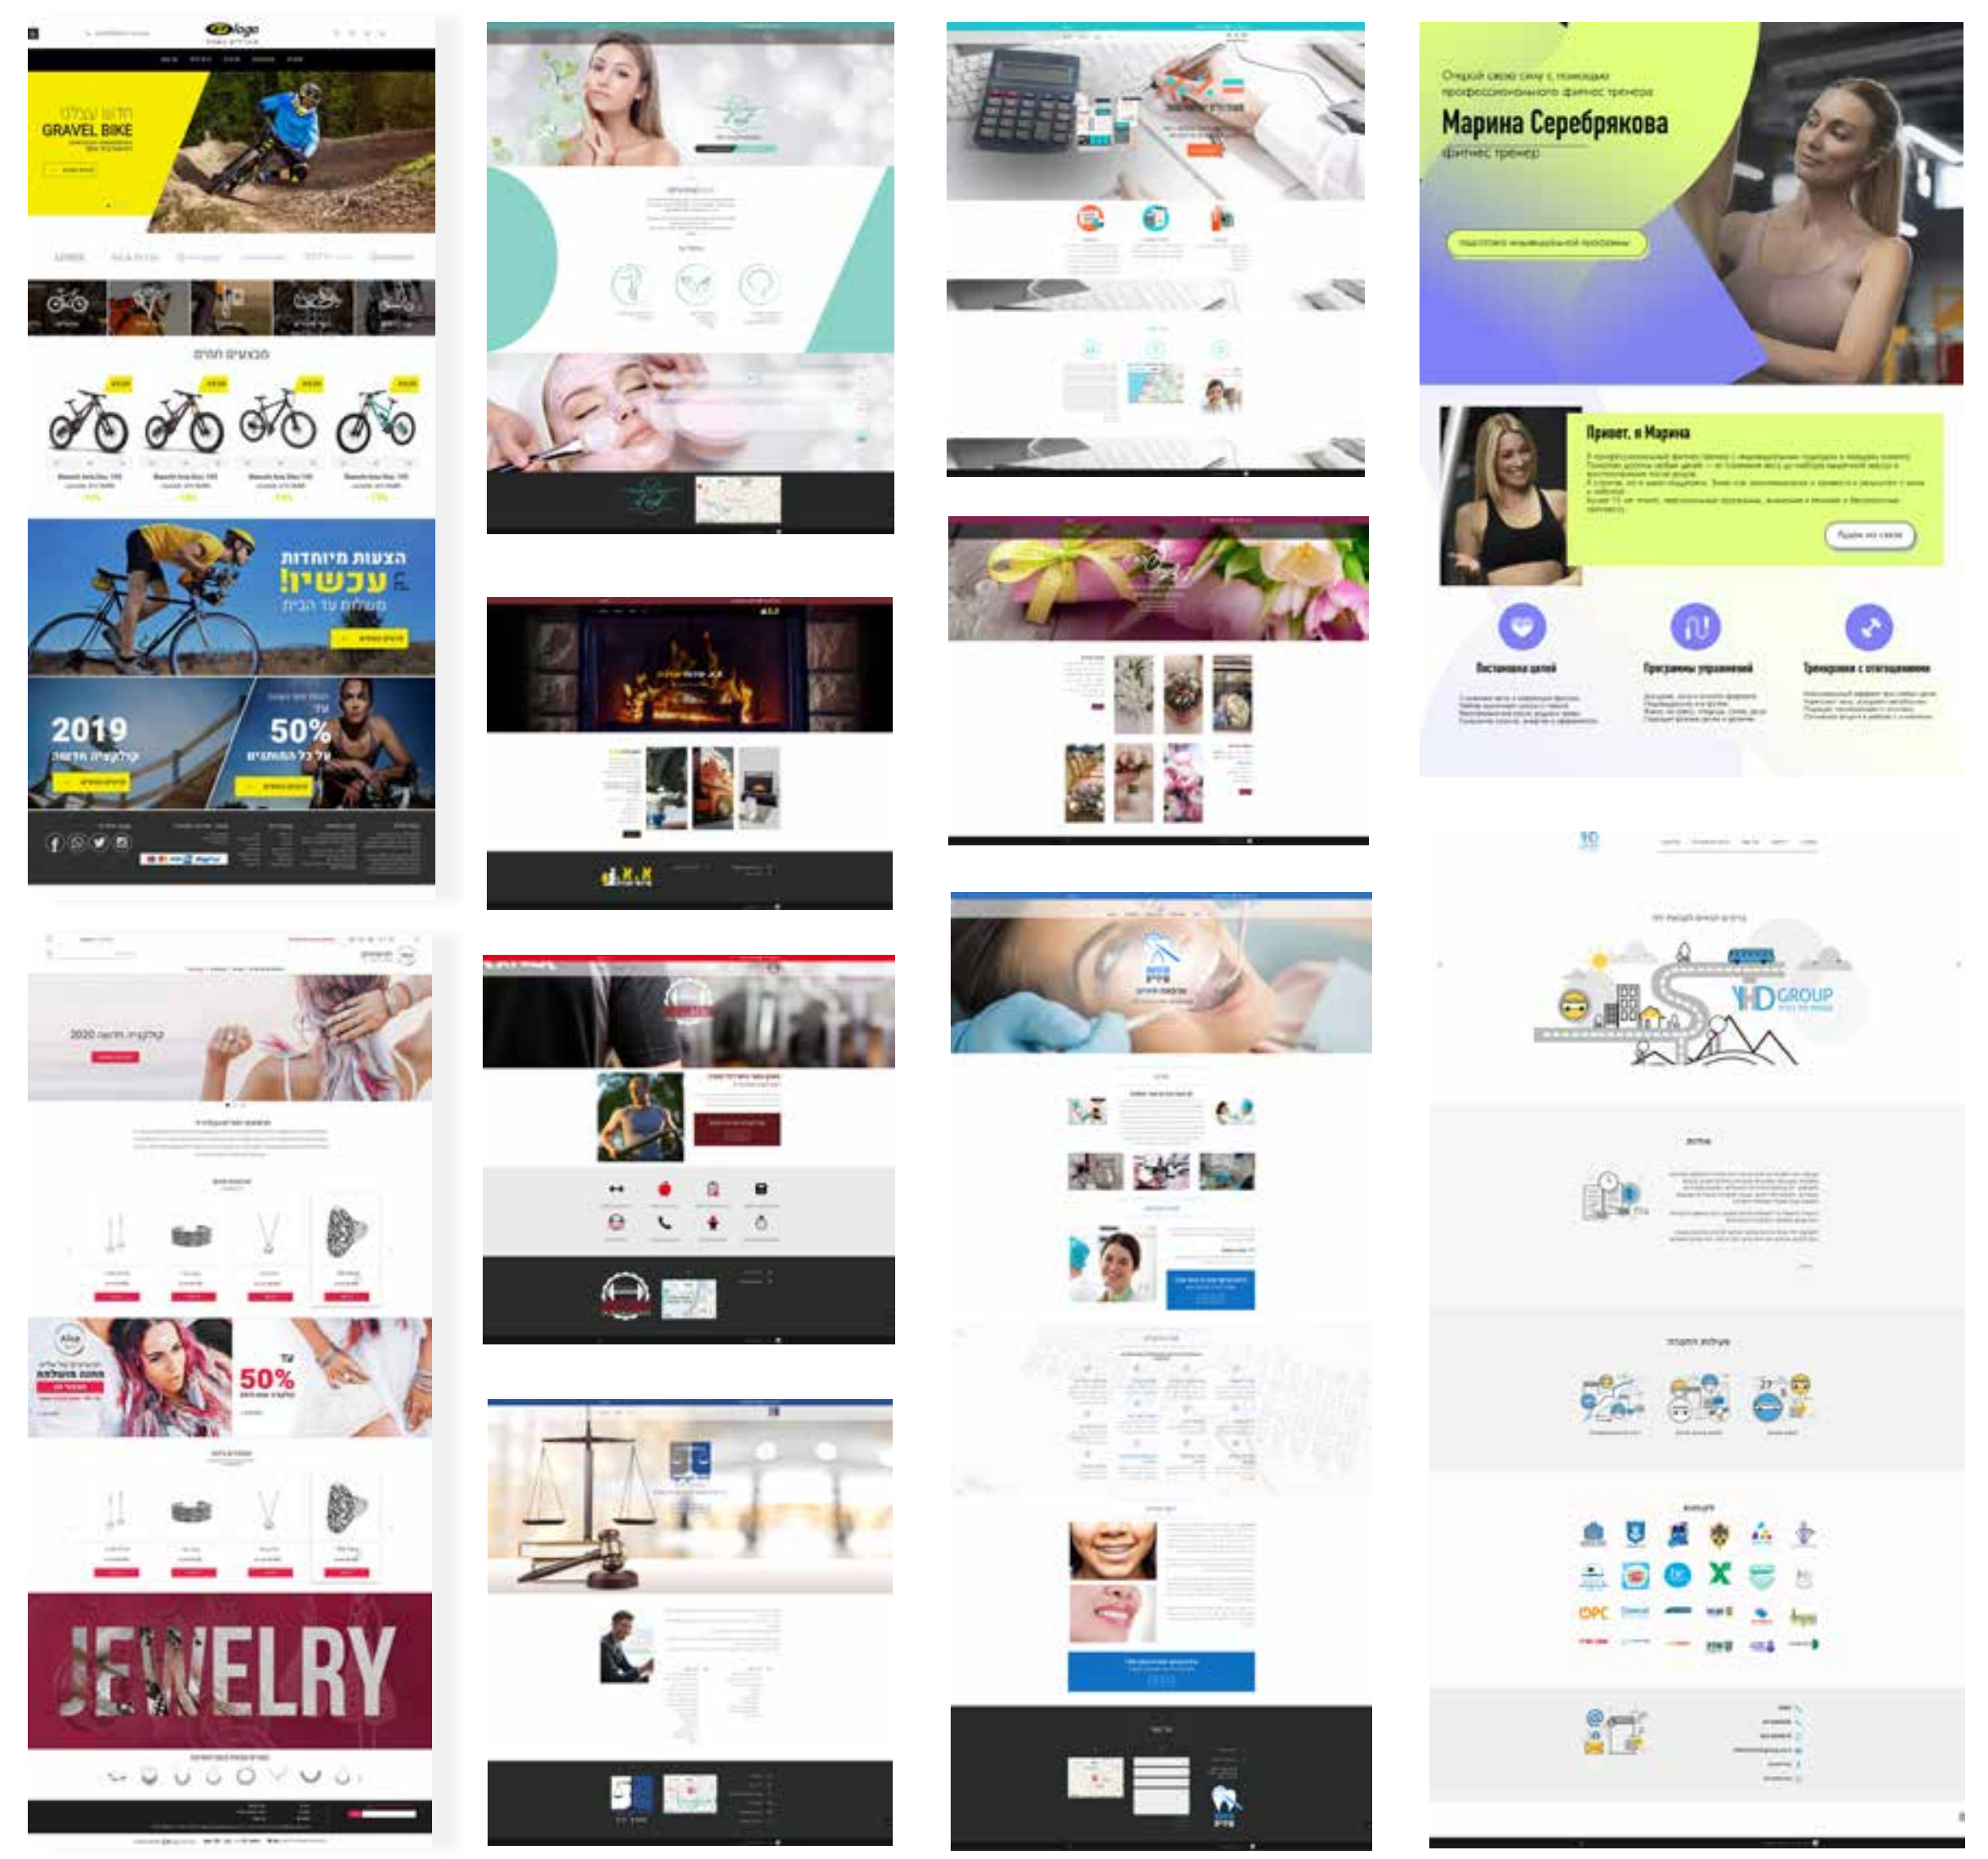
logo

חדש עכשיו
GRAVEL BIKE

מבצעים חמים

הצעה מיוחדת
עכשיו!
משלוח עד הבית

2019
קולקציה חדשה

50%
על כל התחתונים

2020 קולקציה חדשה

50%

JEWELRY

Открой свою силу с помощью профессионального фитнес тренера
Марина Серебрякова
фитнес тренер

Привет, я Марина

Постановка целей
Программы упражнений
Тренировки с отягощением

HD GROUP